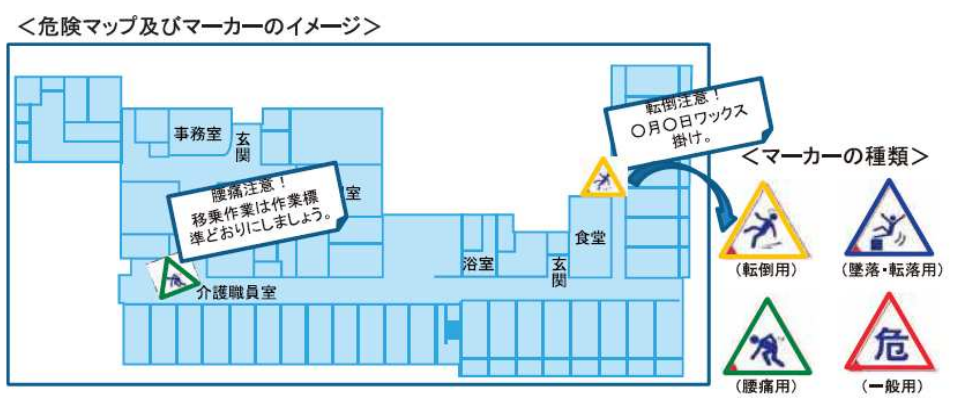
<危険マップ及びマーカーのイメージ>

事務室

玄関

腰痛注意！
移乗作業は作業標準どおりにしましょう。

室

転倒注意！
〇月〇日ワックス掛け。

浴室

玄関

食堂

介護職員室

<マーカーの種類>

(転倒用)

(墜落・転落用)

危

(腰痛用)

(一般用)